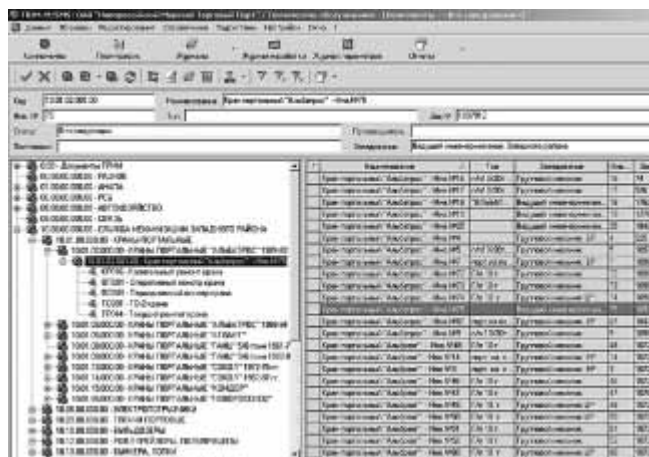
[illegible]

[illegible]

Код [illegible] Наименование Кран портальный "Альбатрос" - Инв.№ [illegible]

Статус Эксплуатация

Заведование Ведущий инженер-механик Западного района

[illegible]

| | Наименование | Тип | Заведование | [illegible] | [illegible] |
|---|---|---|---|---|---|
| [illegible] | Кран портальный "Альбатрос" - Инв.№ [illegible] | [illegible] | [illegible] | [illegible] | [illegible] |
| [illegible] | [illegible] | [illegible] | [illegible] | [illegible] | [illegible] |